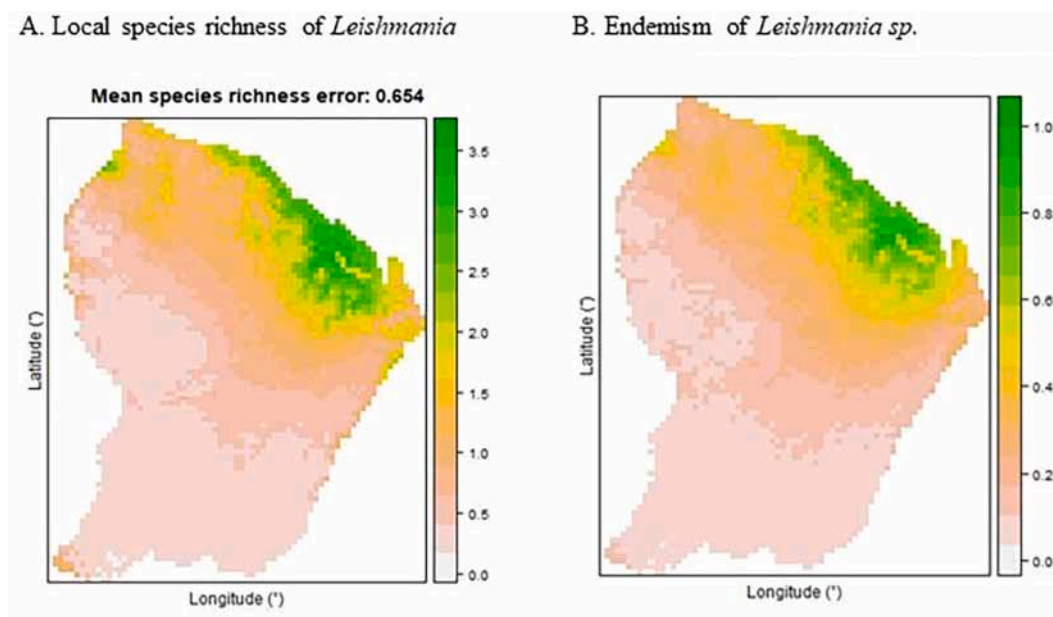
A. Local species richness of *Leishmania*

Mean species richness error: 0.654

Latitude (°)

Longitude (°)

3.5
3.0
2.5
2.0
1.5
1.0
0.5
0.0

B. Endemism of *Leishmania sp.*

Latitude (°)

Longitude (°)

1.0
0.8
0.6
0.4
0.2
0.0